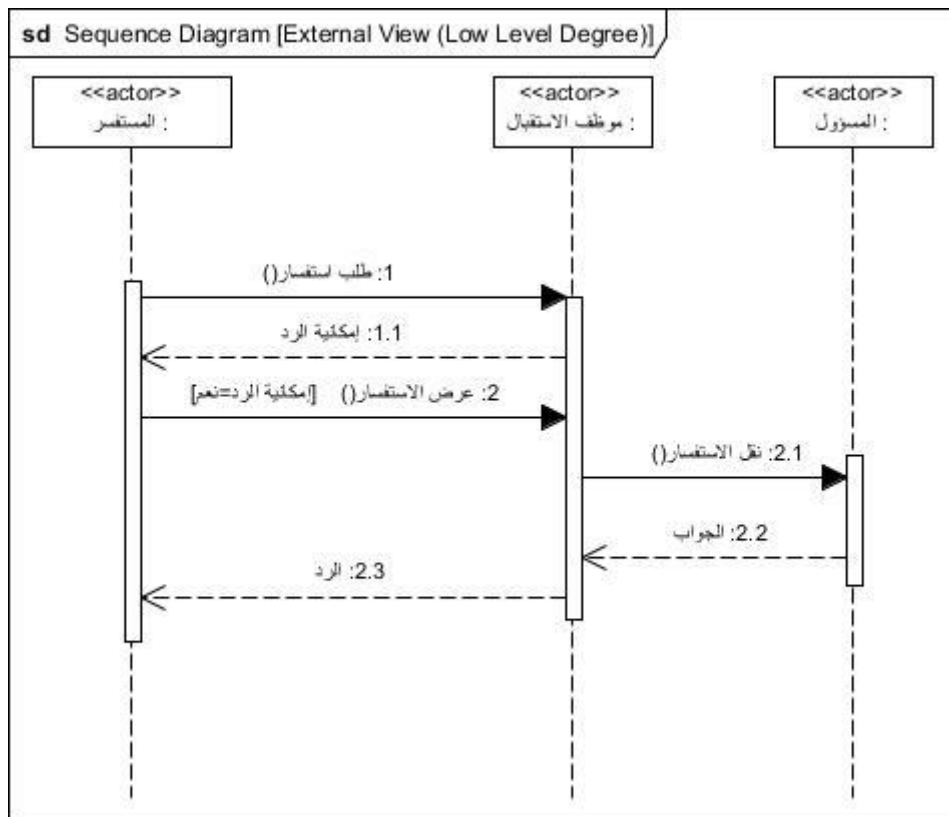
sd Sequence Diagram [External View (Low Level Degree)]

<<actor>>
: المستفسر

<<actor>>
: موظف الاستقبال

<<actor>>
: المسؤول

1: طلب استفسار()

1.1: إمكانية الرد

2: عرض الاستفسار() [إمكانية الرد=نعم]

2.1: نقل الاستفسار()

2.2: الجواب

2.3: الرد